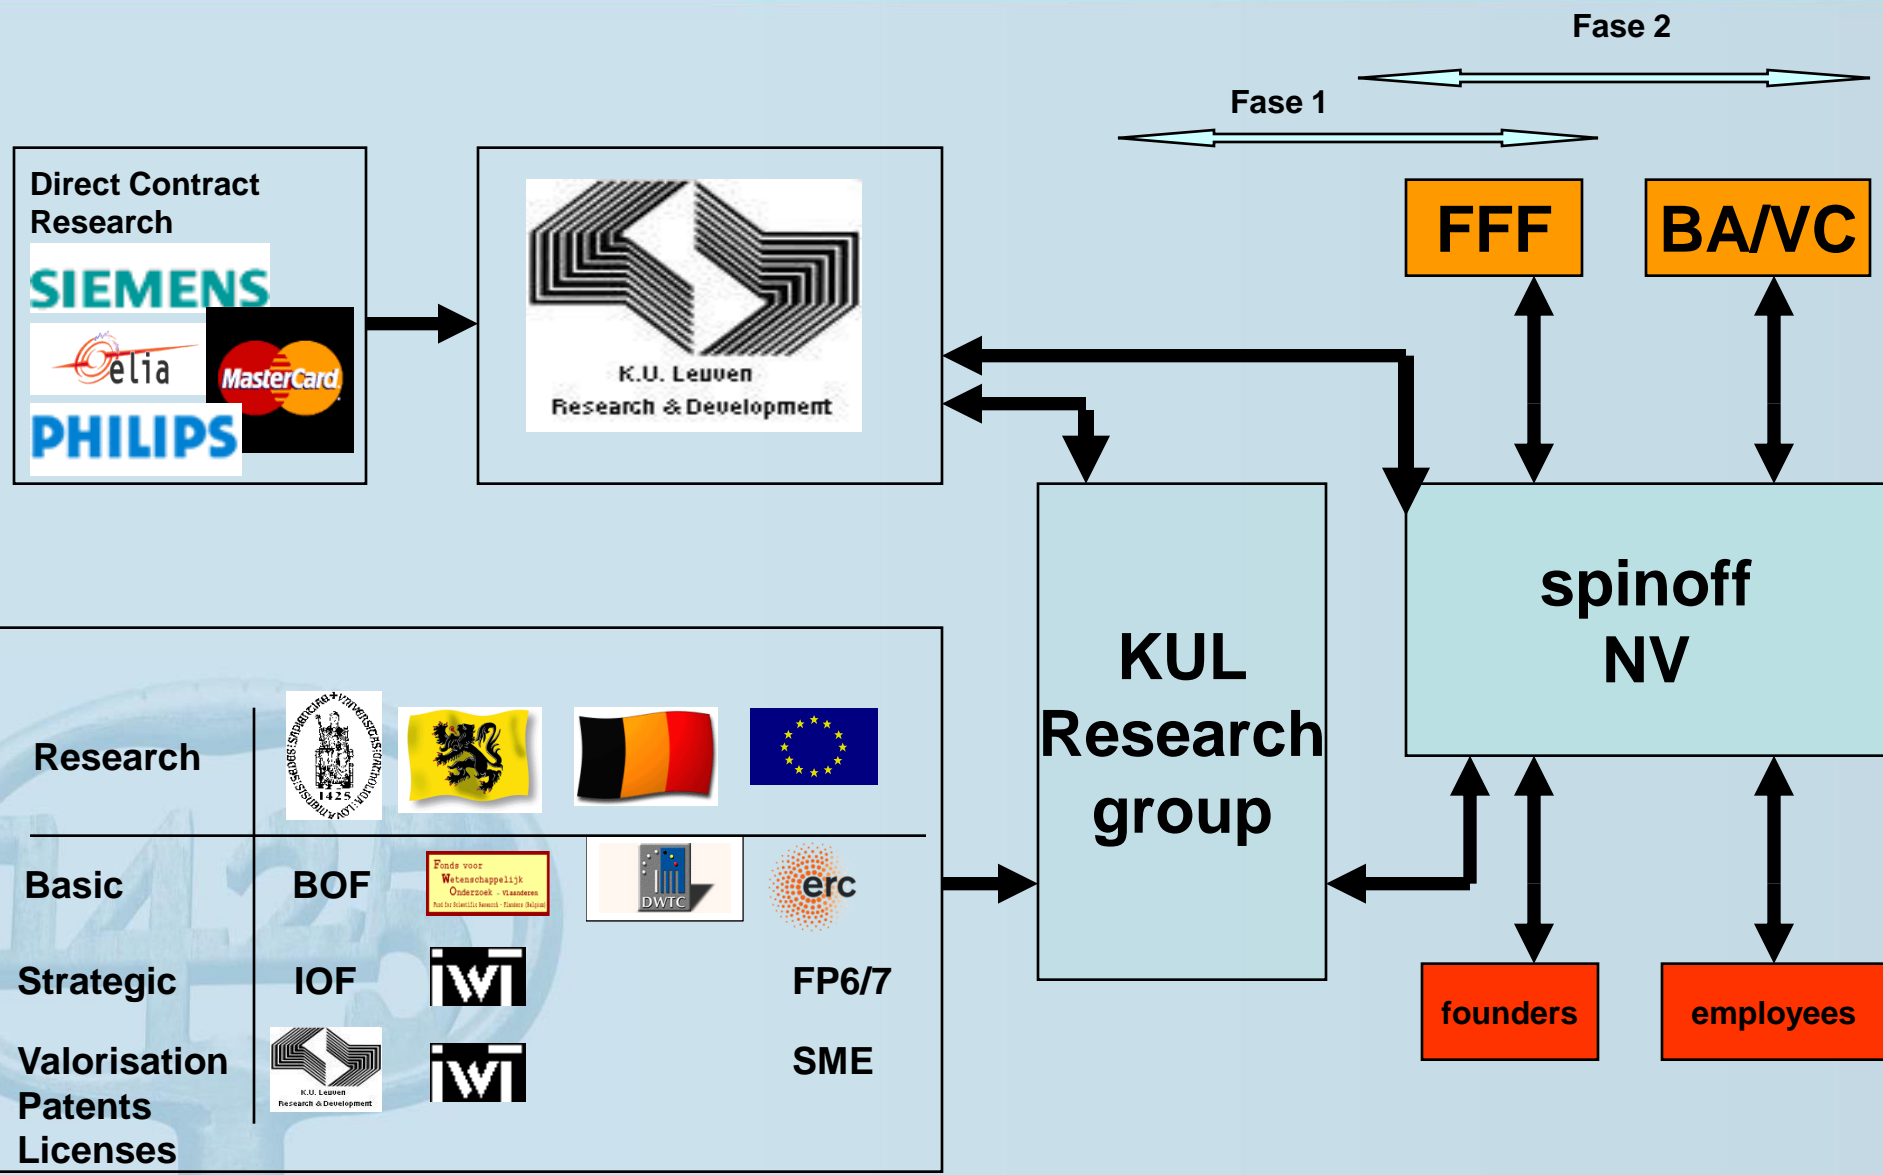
Fase 2

Fase 1

Direct Contract Research

SIEMENS

elia

MasterCard

PHILIPS

K.U. Leuven Research & Development

FFF

BA/VC

spinoff NV

KUL Research group

Research

1425

Basic

BOF

Fonds voor Wetenschappelijk Onderzoek - Vlaanderen

DWTC

erc

Strategic

IOF

IWT

FP6/7

Valorisation Patents Licenses

K.U. Leuven Research & Development

IWT

SME

founders

employees